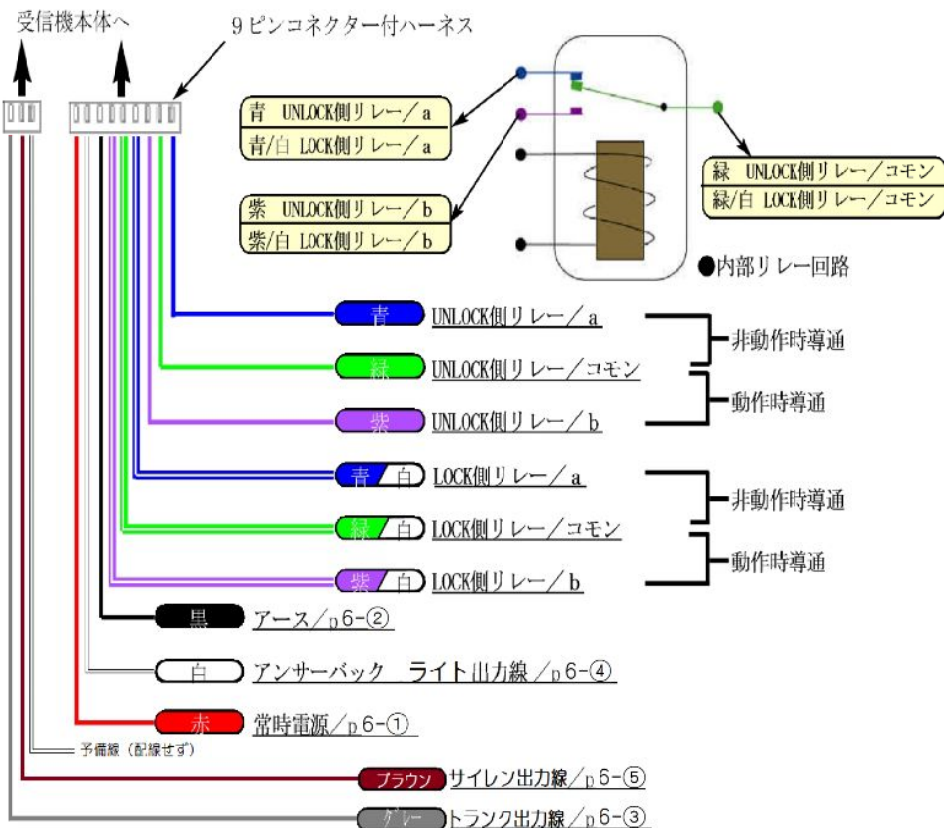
受信機本体へ

9ピンコネクター付ハーネス

青 UNLOCK側リレー／a
青/白 LOCK側リレー／a

紫 UNLOCK側リレー／b
紫/白 LOCK側リレー／b

緑 UNLOCK側リレー／コモン
緑/白 LOCK側リレー／コモン

●内部リレー回路

青 UNLOCK側リレー／a
緑 UNLOCK側リレー／コモン
紫 UNLOCK側リレー／b

非動作時導通
動作時導通

青 白 LOCK側リレー／a
緑 白 LOCK側リレー／コモン
紫 白 LOCK側リレー／b

非動作時導通
動作時導通

黒 アース／p 6-②
白 アンサーバック ライト出力線／p 6-④
赤 常時電源／p 6-①
予備線（配線せず）
ブラウン サイレン出力線／p 6-⑤
グレー トランク出力線／p 6-③